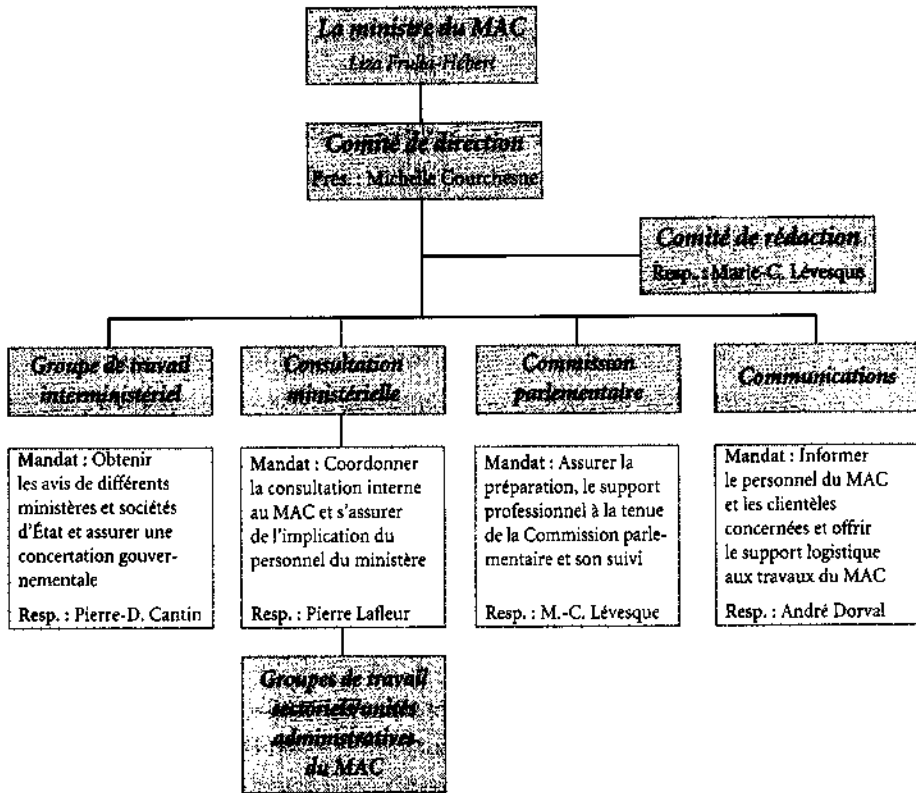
La ministre du MAC
Liza Frulla-Hébert

Comité de direction
Prés. : Michelle Courchesne

Comité de rédaction
Resp. : Marie-C. Lévesque

Groupe de travail interministériel

Consultation ministérielle

Commission parlementaire

Communications

Mandat : Obtenir les avis de différents ministères et sociétés d'État et assurer une concertation gouvernementale

Resp. : Pierre-D. Cantin

Mandat : Coordonner la consultation interne au MAC et s'assurer de l'implication du personnel du ministère

Resp. : Pierre Lafleur

Mandat : Assurer la préparation, le support professionnel à la tenue de la Commission parlementaire et son suivi

Resp. : M.-C. Lévesque

Mandat : Informer le personnel du MAC et les clientèles concernées et offrir le support logistique aux travaux du MAC

Resp. : André Dorval

Groupes de travail sectoriels/unités administratives du MAC